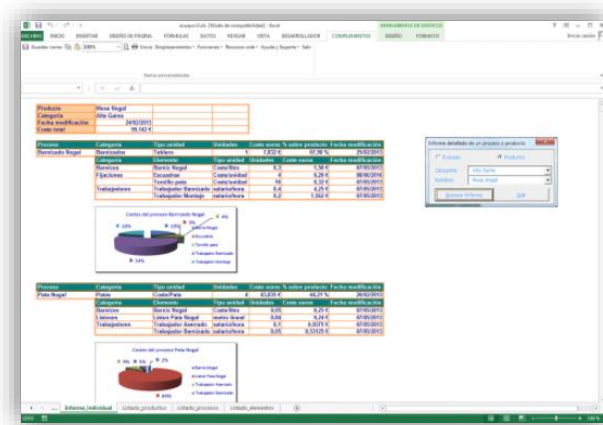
ARCHIVO INICIO INSERTAR DISEÑO DE PÁGINA FÓRMULAS DATOS REVISAR VISTA DESARROLLADOR COMPLEMENTOS DISEÑO FORMATO

HERRAMIENTAS DE GRÁFICOS

Barras personalizadas

| Producto | Mesa Nogal |
|---|---|
| Categoría | Alta Gama |
| Fecha modificación | 24/02/2013 |
| Coste total | 99,142 € |

| Proceso | Categoría | Tipo unidad | Unidades | Coste sucesos | % sobre producto | Fecha modificación |
|---|---|---|---|---|---|---|
| Barnizado Nogal | Barnizados | Tablero | 1 | 7,032 € | 07,98 % | 25/02/2013 |
| | Categoría | Elemento | Tipo unidad | Unidades | Coste sucesos | Fecha modificación |
| | Barnices | Barniz Nogal | Coste/litro | 0,3 | 1,50 € | 07/05/2013 |
| | Fijaciones | Escuadras | Coste/unidad | 4 | 0,20 € | 08/06/2016 |
| | | Tornillo pata | Coste/unidad | 16 | 0,32 € | 07/05/2013 |
| | Trabajadores | Trabajador Barnizado | salario/hora | 0,4 | 4,25 € | 07/05/2013 |
| | | Trabajador Montaje | salario/hora | 0,2 | 1,562 € | 07/05/2013 |

Costes del proceso Barnizado Nogal

4% 3% 10% 26% 54%

Barniz Nogal
Escuadras
Tornillo pata
Trabajador Barnizado
Trabajador Montaje

Informe detallado de un proceso o producto

Proceso
Producto
Categoría Alta Gama
Nombre Mesa Nogal
Generar Informe
Salir

| Proceso | Categoría | Tipo unidad | Unidades | Coste sucesos | % sobre producto | Fecha modificación |
|---|---|---|---|---|---|---|
| Pata Nogal | Patas | Coste/Pata | 4 | 45,835 € | 46,21 % | 26/02/2013 |
| | Categoría | Elemento | Tipo unidad | Unidades | Coste sucesos | Fecha modificación |
| | Barnices | Barniz Nogal | Coste/litro | 0,05 | 0,25 € | 07/05/2013 |
| | Listones | Liston Pata Nogal | metro lineal | 0,04 | 0,24 € | 07/05/2013 |
| | Trabajadores | Trabajador Barnizado | salario/hora | 0,1 | 0,9375 € | 07/05/2013 |
| | | Trabajador Barnizado | salario/hora | 0,05 | 0,53125 € | 07/05/2013 |

Costes del proceso Pata Nogal

5% 5% 2% 84%

Barniz Nogal
Liston Pata Nogal
Trabajador Barnizado
Trabajador Barnizado

Informe_individual Listado_productos Listado_procesos Listado_elementos